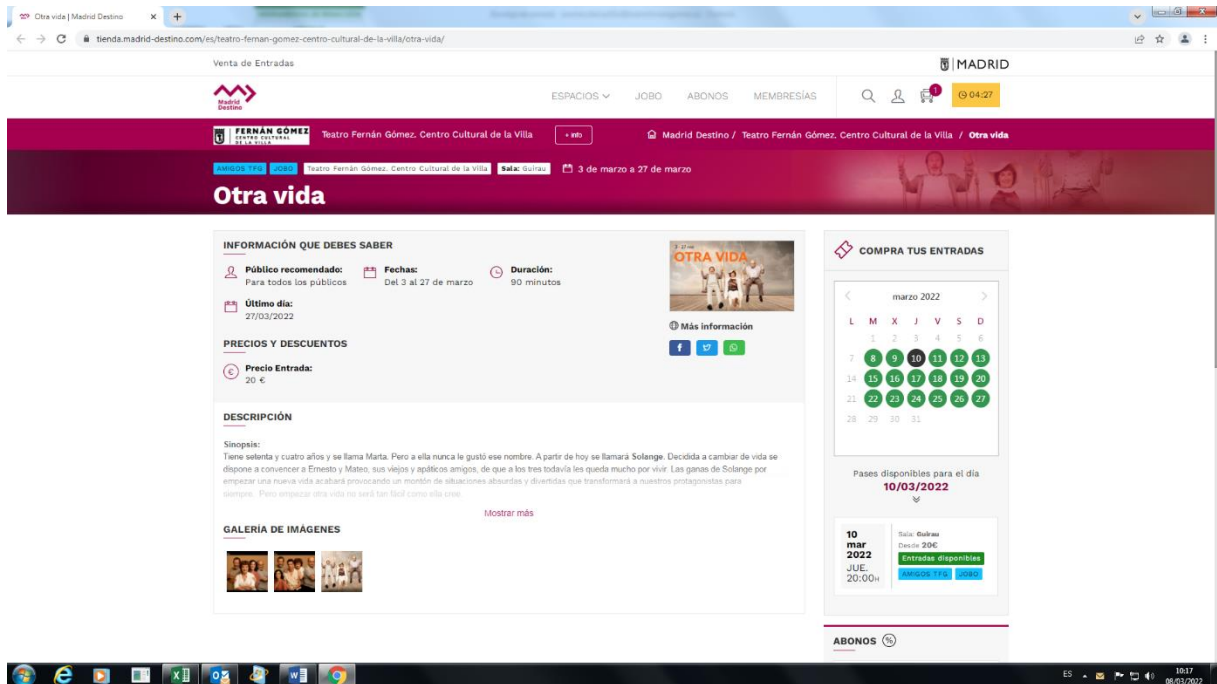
Otra vida | Madrid Destino

tienda.madrid-destino.com/es/teatro-fernan-gomez-centro-cultural-de-la-villa/otra-vida/

Venta de Entradas

MADRID

Madrid Destino

ESPACIOS JOBO ABONOS MEMBRESÍAS

1

04:27

FERNÁN GÓMEZ CENTRO CULTURAL DE LA VILLA

Teatro Fernán Gómez. Centro Cultural de la Villa

+ info

Madrid Destino / Teatro Fernán Gómez. Centro Cultural de la Villa / Otra vida

AMIGOS TFG JOBO Teatro Fernán Gómez. Centro Cultural de la Villa Sala: Guirau 3 de marzo a 27 de marzo

Otra vida

INFORMACIÓN QUE DEBES SABER

Público recomendado:
Para todos los públicos

Fechas:
Del 3 al 27 de marzo

Duración:
90 minutos

Último día:
27/03/2022

OTRA VIDA

Más información

PRECIOS Y DESCUENTOS

Precio Entrada:
20 €

DESCRIPCIÓN

Sinopsis:
Tiene setenta y cuatro años y se llama Marta. Pero a ella nunca le gustó ese nombre. A partir de hoy se llamará Solange. Decidida a cambiar de vida se dispone a convencer a Ernesto y Mateo, sus viejos y apáticos amigos, de que a los tres todavía les queda mucho por vivir. Las ganas de Solange por empezar una nueva vida acabará provocando un montón de situaciones absurdas y divertidas que transformará a nuestros protagonistas para siempre. Pero empezar otra vida no será tan fácil como ella cree.

Mostrar más

GALERÍA DE IMÁGENES

COMPRA TUS ENTRADAS

marzo 2022

| L | M | X | J | V | S | D |
|---|---|---|---|---|---|---|
| | 1 | 2 | 3 | 4 | 5 | 6 |
| 7 | 8 | 9 | 10 | 11 | 12 | 13 |
| 14 | 15 | 16 | 17 | 18 | 19 | 20 |
| 21 | 22 | 23 | 24 | 25 | 26 | 27 |
| 28 | 29 | 30 | 31 | | | |

Pases disponibles para el día
10/03/2022

10
mar
2022
JUE.
20:00H

Sala: Guirau
Desde 20€
Entradas disponibles
AMIGOS TFG JOBO

ABONOS %

ES 10:17 08/03/2022